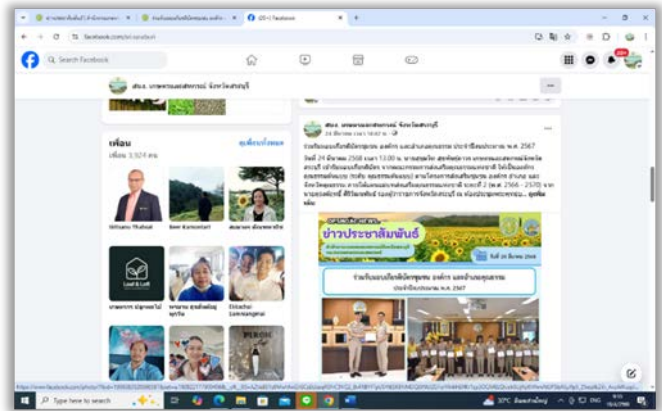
facebook.com/sri.sursaburi

Search Facebook

สนง. เกษตรและสหกรณ์ จังหวัดสระบุรี

เพื่อน
เพื่อน 3,924 คน
ดูเพื่อนทั้งหมด

Uthaiwa Thaisai
Boer Kamontari
Loaf & Loft
Chidchai Sumnangmai

สนง. เกษตรและสหกรณ์ จังหวัดสระบุรี
24 มีนาคม เวลา 10:47 น.

ร่วมรับมอบเกียรติบัตรชุมชน องค์กร และอำเภอคุณธรรม ประจำปีงบประมาณ พ.ศ. 2567

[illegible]

ข่าวประชาสัมพันธ์
ร่วมรับมอบเกียรติบัตรชุมชน องค์กร และอำเภอคุณธรรม ประจำปีงบประมาณ พ.ศ. 2567

Type here to search
30°C